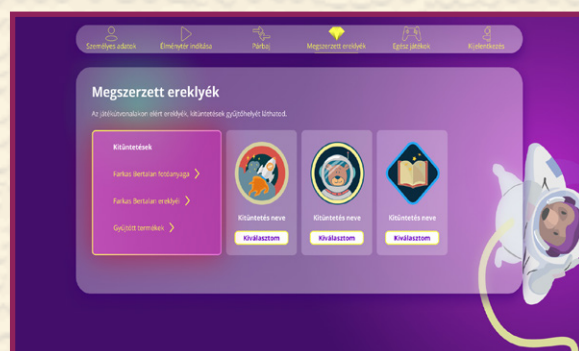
Személyes adatok
Élménytér indítása
Párbaj
Megszerzett ereklyék
Egész játékok
Kijelentkezés

Megszerzett ereklyék

Az játékszituációkon elért ereklyék, kitüntetések gyűjtőhelyét láthatod.

Kitüntetések
Farkas Bertalan fotóanyaga
Farkas Bertalan ereklyéi
Gyűjtött termékek

Kitüntetés neve
Kiválasztom

Kitüntetés neve
Kiválasztom

Kitüntetés neve
Kiválasztom